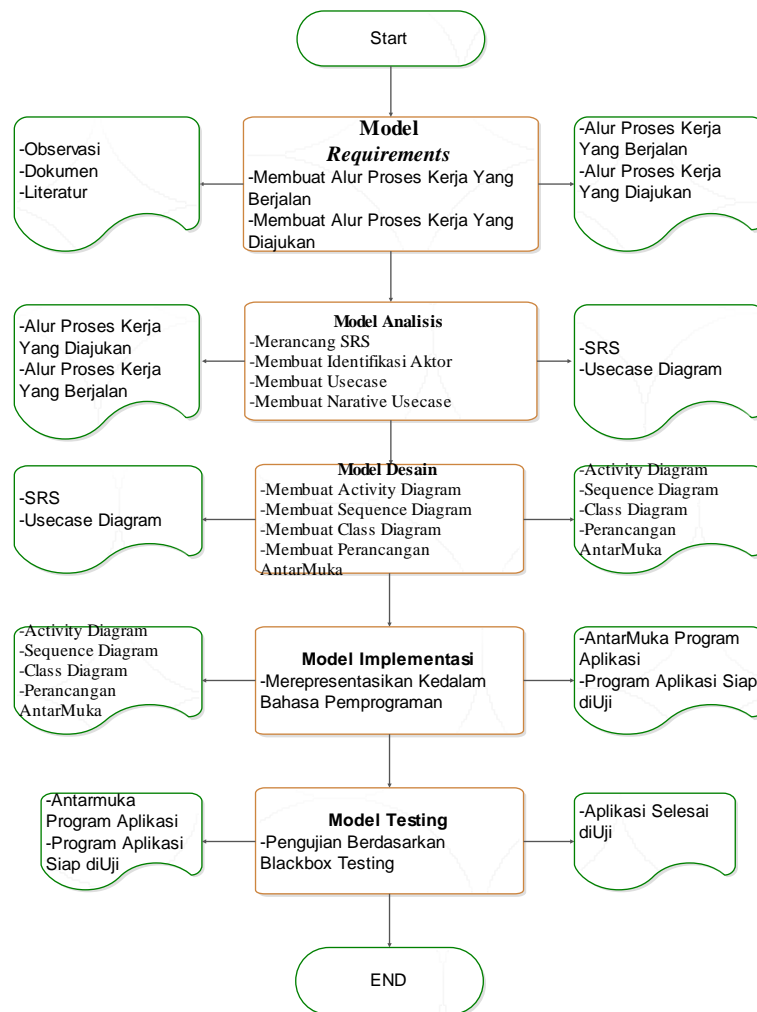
Start

-Observasi
-Dokumen
-Literatur

Model
*Requirements*
-Membuat Alur Proses Kerja Yang Berjalan
-Membuat Alur Proses Kerja Yang Diajukan

-Alur Proses Kerja Yang Berjalan
-Alur Proses Kerja Yang Diajukan

-Alur Proses Kerja Yang Diajukan
-Alur Proses Kerja Yang Berjalan

Model Analisis
-Merancang SRS
-Membuat Identifikasi Aktor
-Membuat Usecase
-Membuat Narative Usecase

-SRS
-Usecase Diagram

-SRS
-Usecase Diagram

Model Desain
-Membuat Activity Diagram
-Membuat Sequence Diagram
-Membuat Class Diagram
-Membuat Perancangan AntarMuka

-Activity Diagram
-Sequence Diagram
-Class Diagram
-Perancangan AntarMuka

-Activity Diagram
-Sequence Diagram
-Class Diagram
-Perancangan AntarMuka

Model Implementasi
-Merepresentasikan Kedalam Bahasa Pemprograman

-AntarMuka Program Aplikasi
-Program Aplikasi Siap diUji

-Antarmuka Program Aplikasi
-Program Aplikasi Siap diUji

Model Testing
-Pengujian Berdasarkan Blackbox Testing

-Aplikasi Selesai diUji

END